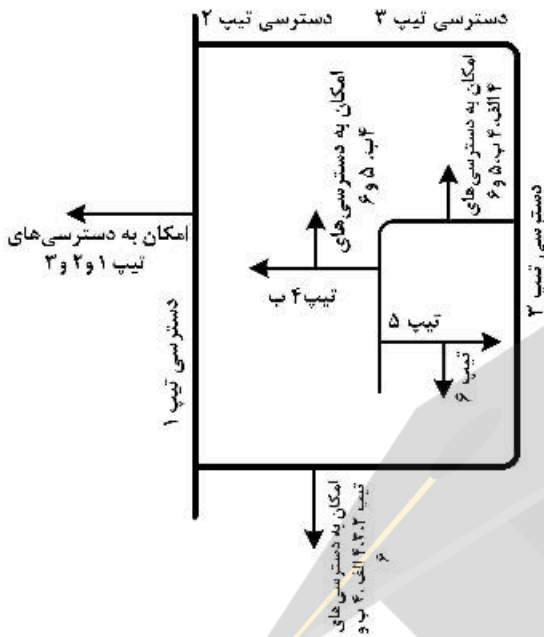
دسترسی تیپ ۲

دسترسی تیپ ۳

امکان به دسترسی‌های ۴ب، ۵ و ۶

امکان به دسترسی‌های ۴ الف، ۴ ب، ۵ و ۶

دسترسی تیپ ۳

امکان به دسترسی‌های تیپ ۱ و ۲ و ۳

تیپ ۴ ب

تیپ ۵

تیپ ۶

دسترسی تیپ ۱

امکان به دسترسی‌های تیپ ۲،۳، ۴ الف، ۴ ب و ۶